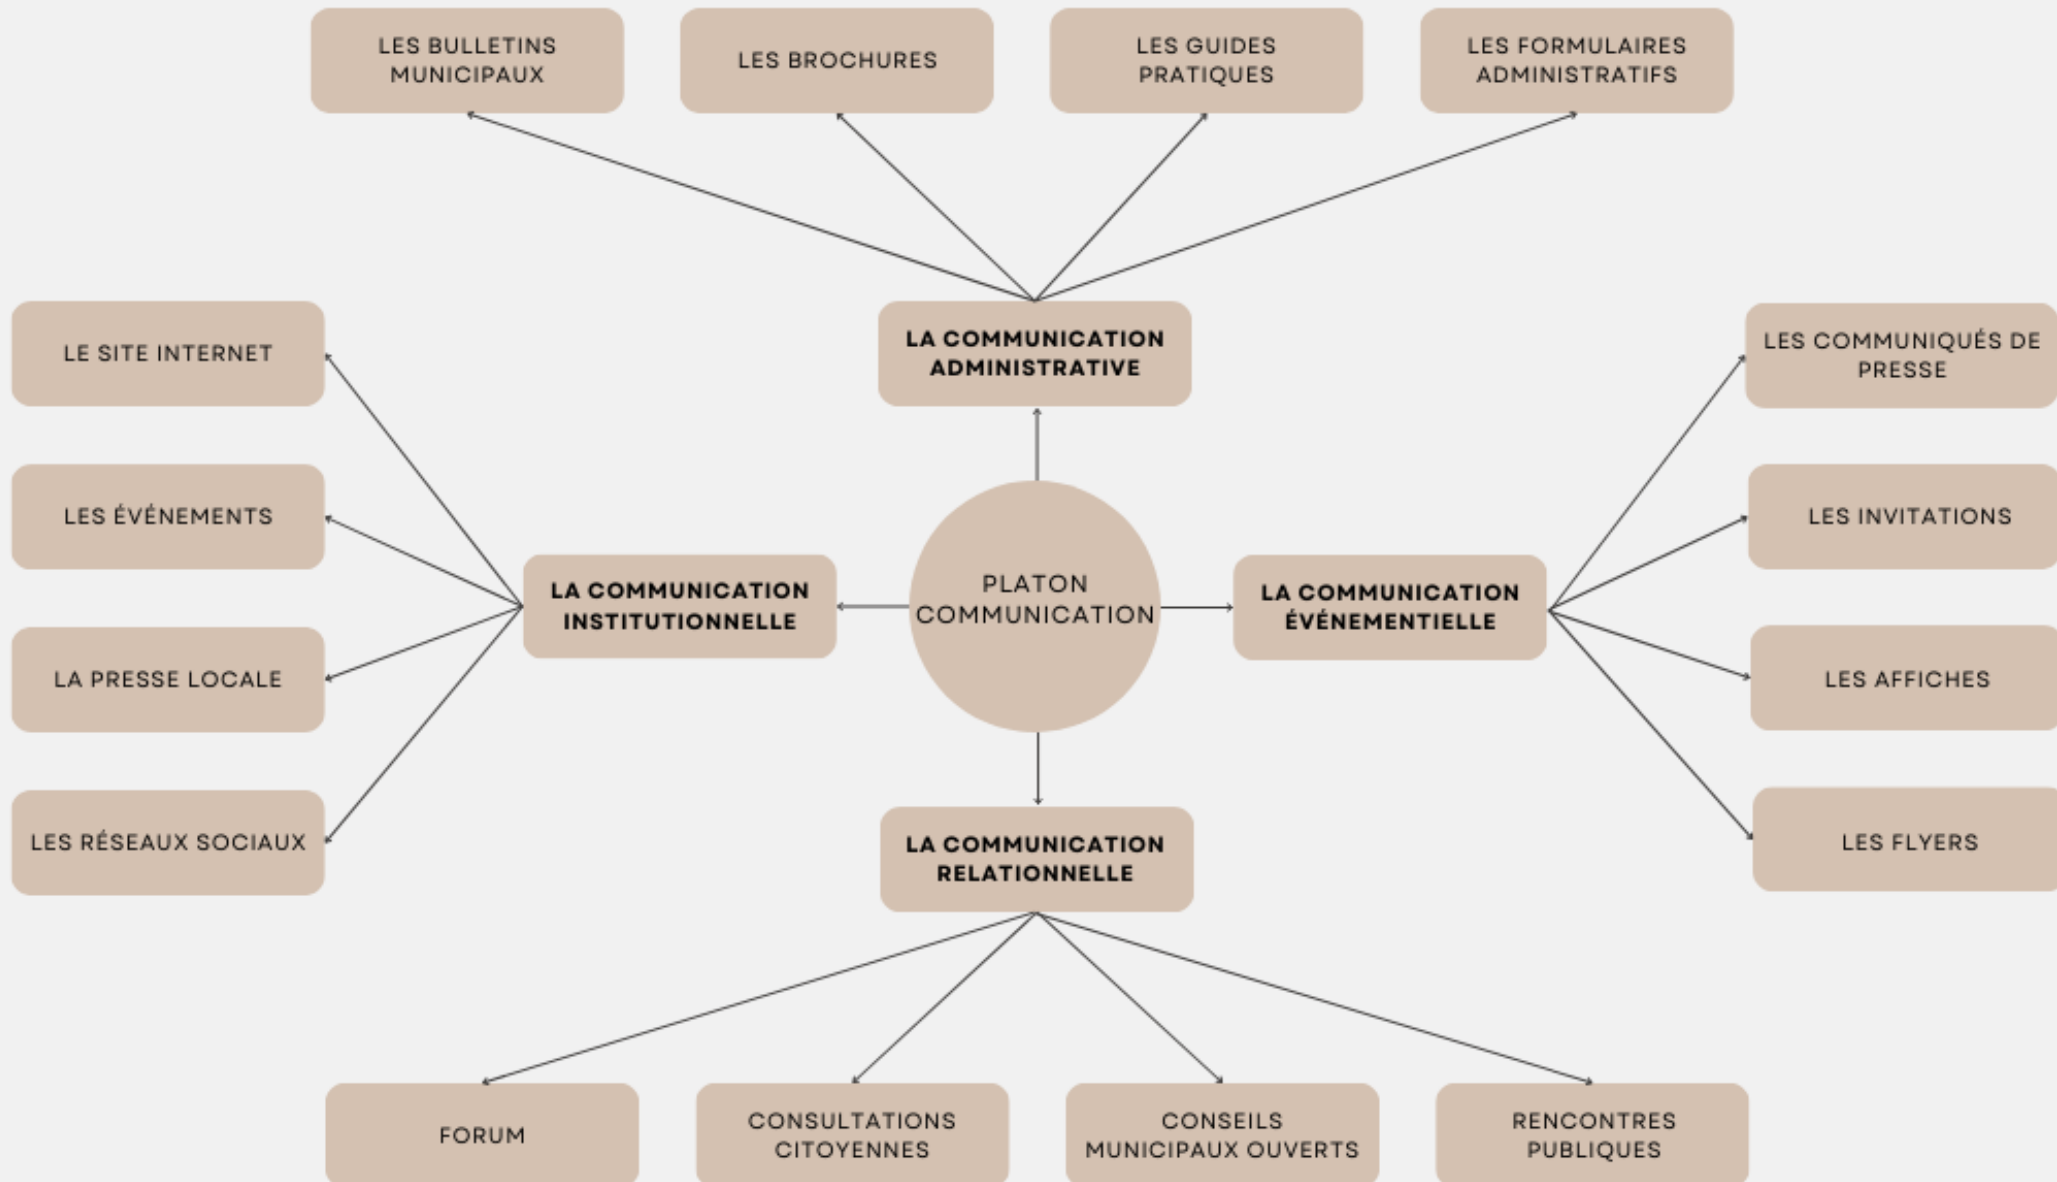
LES BULLETINS MUNICIPAUX

LES BROCHURES

LES GUIDES PRATIQUES

LES FORMULAIRES ADMINISTRATIFS

LE SITE INTERNET

LA COMMUNICATION ADMINISTRATIVE

LES COMMUNIQUÉS DE PRESSE

LES ÉVÉNEMENTS

LES INVITATIONS

LA COMMUNICATION INSTITUTIONNELLE

PLATON COMMUNICATION

LA COMMUNICATION ÉVÉNEMENTIELLE

LA PRESSE LOCALE

LES AFFICHES

LES RÉSEAUX SOCIAUX

LA COMMUNICATION RELATIONNELLE

LES FLYERS

FORUM

CONSULTATIONS CITOYENNES

CONSEILS MUNICIPAUX OUVERTS

RENCONTRES PUBLIQUES